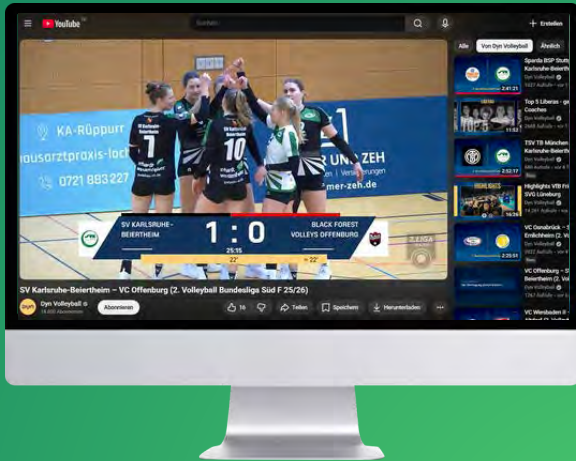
YouTube

Suchen

Erstellen

Alle Von Dyn Volleyball Ähnlich

KA-Rüppurr
hausarztpraxis-loch
0721 883 227

RAUER UND ZEH
mer-zeh.de

SV KARLSRUHE - BEIERTHEIM 1 : 0 BLACK FOREST VOLLEYS OFFENBURG
25:15
22'
22'

SV Karlsruhe-Beiertheim – VC Offenburg (2. Volleyball Bundesliga Süd F 25/26)

Dyn Volleyball
Abonnieren

16
Teilen
Speichern
Herunterladen

Sparda BSP Stutt Karlsruhe-Beierth
Dyn Volleyball
2:41:21

Top 5 Liberos - ge Coaches
Dyn Volleyball

TSV TB München Karlsruhe-Beierth
Dyn Volleyball
2:52:17

Highlights VfB Fr SVG Lüneburg
Dyn Volleyball

VC Osnabrück - S Emlichheim (2. V
Dyn Volleyball

VC Offenburg - S Beiertheim (2. Vo
Dyn Volleyball

VC Wiesbaden II